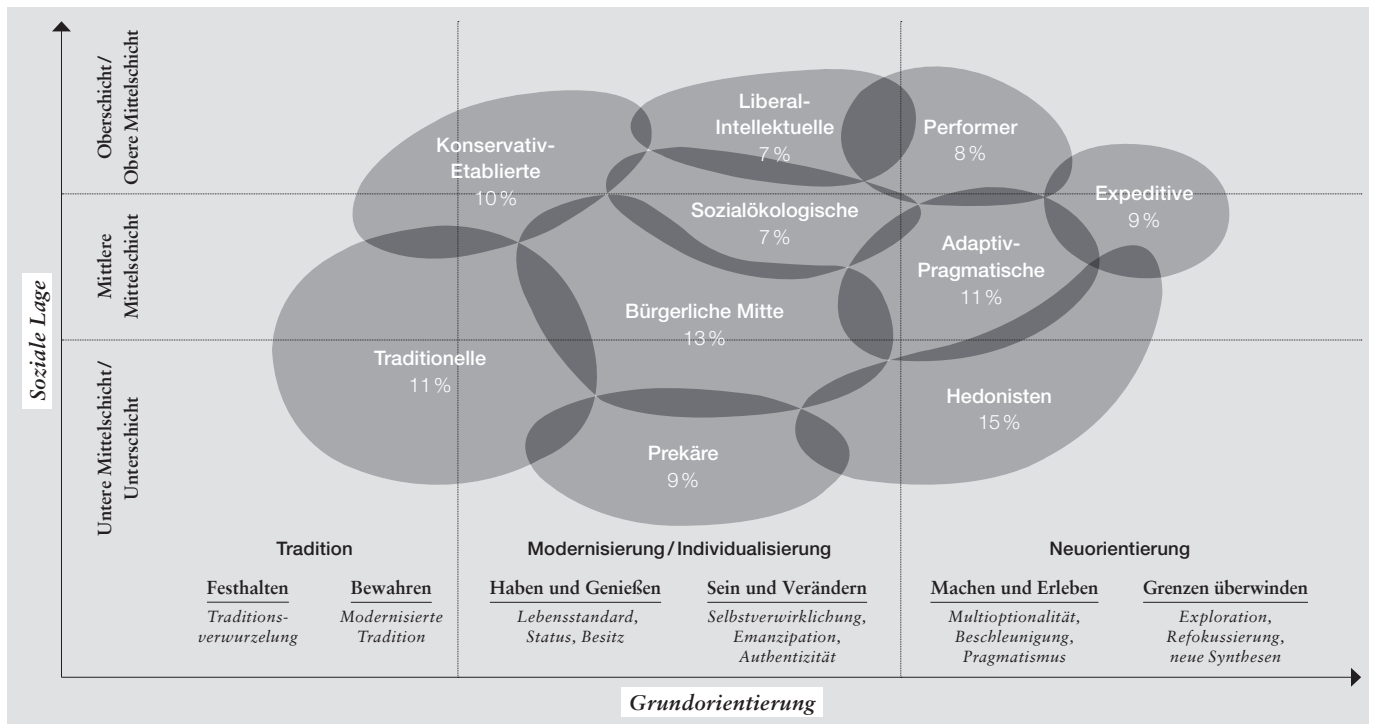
Soziale Lage

Oberschicht/ Obere Mittelschicht

Mittlere Mittelschicht

Untere Mittelschicht/ Unterschicht

Liberal-Intellektuelle
7 %

Performer
8 %

Konservativ-Etablierte
10 %

Expeditive
9 %

Sozialökologische
7 %

Adaptiv-Pragmatische
11 %

Bürgerliche Mitte
13 %

Traditionelle
11 %

Hedonisten
15 %

Prekäre
9 %

Tradition

Modernisierung / Individualisierung

Neuorientierung

Festhalten
Traditionsverwurzelung

Bewahren
Modernisierte Tradition

Haben und Genießen
Lebensstandard, Status, Besitz

Sein und Verändern
Selbstverwirklichung, Emanzipation, Authentizität

Machen und Erleben
Multioptionalität, Beschleunigung, Pragmatismus

Grenzen überwinden
Exploration, Refokussierung, neue Synthesen

Grundorientierung